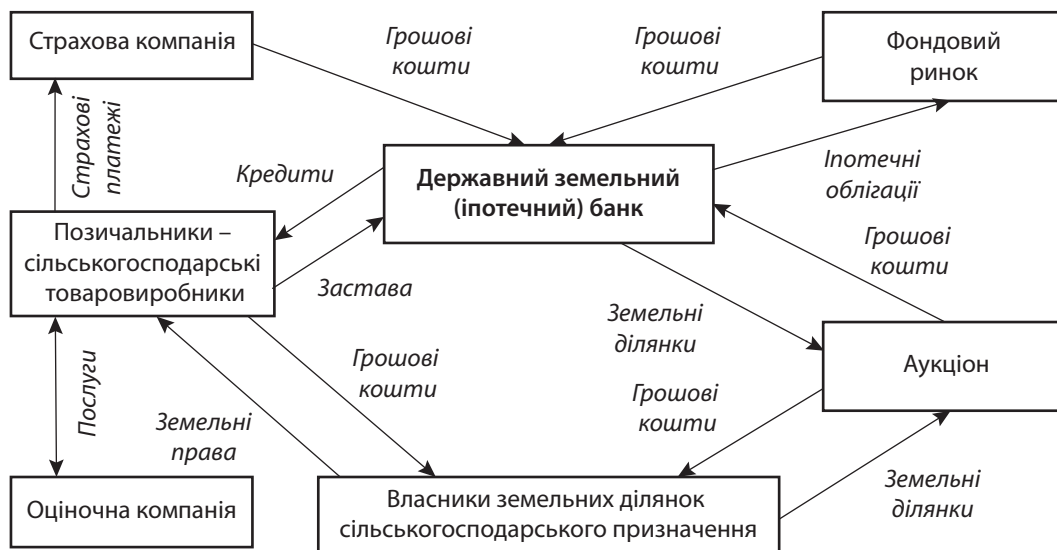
Страхова компанія

Грошові кошти

Грошові кошти

Фондовий ринок

Страхові платежі

Кредити

Державний земельний (іпотечний) банк

Іпотечні облігації

Позичальники – сільськогосподарські товаровиробники

Застава

Грошові кошти

Земельні ділянки

Послуги

Грошові кошти

Аукціон

Земельні права

Грошові кошти

Земельні ділянки

Оціночна компанія

Власники земельних ділянок сільськогосподарського призначення